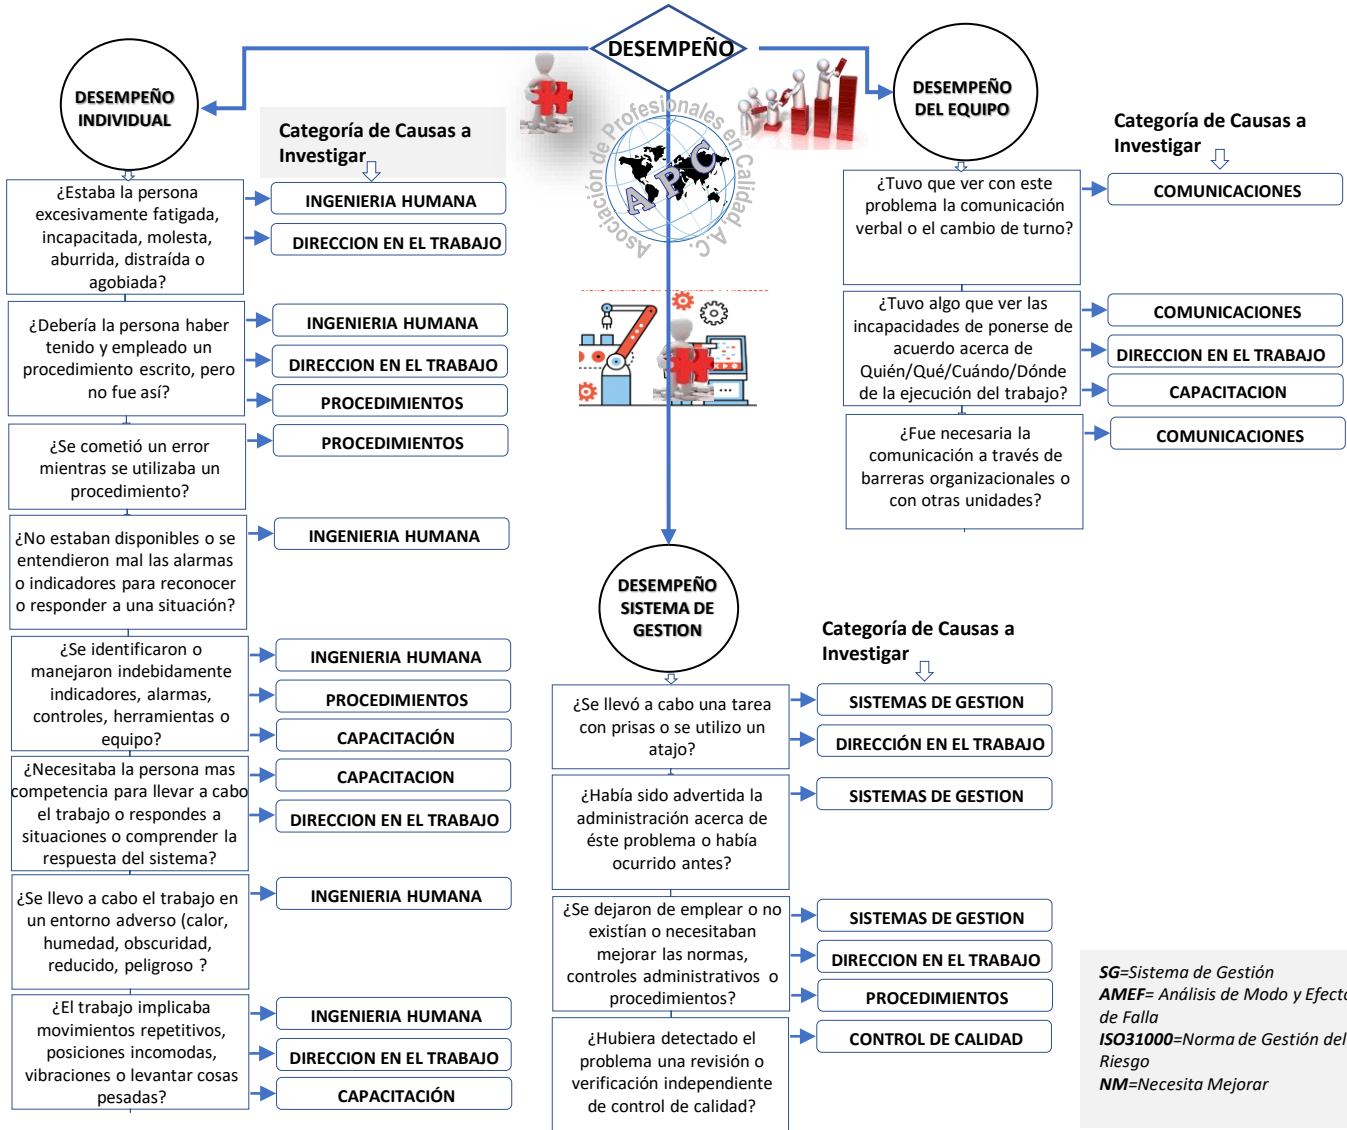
DESEMPEÑO

DESEMPEÑO INDIVIDUAL

Categoría de Causas a Investigar

¿Estaba la persona excesivamente fatigada, incapacitada, molesta, aburrida, distraída o agobiada?

INGENIERIA HUMANA

DIRECCION EN EL TRABAJO

¿Debería la persona haber tenido y empleado un procedimiento escrito, pero no fue así?

INGENIERIA HUMANA

DIRECCION EN EL TRABAJO

PROCEDIMIENTOS

¿Se cometió un error mientras se utilizaba un procedimiento?

PROCEDIMIENTOS

¿No estaban disponibles o se entendieron mal las alarmas o indicadores para reconocer o responder a una situación?

INGENIERIA HUMANA

¿Se identificaron o manejaron indebidamente indicadores, alarmas, controles, herramientas o equipo?

INGENIERIA HUMANA

PROCEDIMIENTOS

CAPACITACIÓN

¿Necesitaba la persona mas competencia para llevar a cabo el trabajo o respondes a situaciones o comprender la respuesta del sistema?

CAPACITACION

DIRECCION EN EL TRABAJO

¿Se llevo a cabo el trabajo en un entorno adverso (calor, humedad, obscuridad, reducido, peligroso ?

INGENIERIA HUMANA

¿El trabajo implicaba movimientos repetitivos, posiciones incomodas, vibraciones o levantar cosas pesadas?

INGENIERIA HUMANA

DIRECCION EN EL TRABAJO

CAPACITACIÓN

Asociación de Profesionales en Calidad A.C.

APC

DESEMPEÑO DEL EQUIPO

Categoría de Causas a Investigar

¿Tuvo que ver con este problema la comunicación verbal o el cambio de turno?

COMUNICACIONES

¿Tuvo algo que ver las incapacidades de ponerse de acuerdo acerca de Quién/Qué/Cuándo/Dónde de la ejecución del trabajo?

COMUNICACIONES

DIRECCION EN EL TRABAJO

CAPACITACION

¿Fue necesaria la comunicación a través de barreras organizacionales o con otras unidades?

COMUNICACIONES

DESEMPEÑO SISTEMA DE GESTION

Categoría de Causas a Investigar

¿Se llevó a cabo una tarea con prisas o se utilizo un atajo?

SISTEMAS DE GESTION

DIRECCIÓN EN EL TRABAJO

¿Había sido advertida la administración acerca de éste problema o había ocurrido antes?

SISTEMAS DE GESTION

¿Se dejaron de emplear o no existían o necesitaban mejorar las normas, controles administrativos o procedimientos?

SISTEMAS DE GESTION

DIRECCION EN EL TRABAJO

PROCEDIMIENTOS

¿Hubiera detectado el problema una revisión o verificación independiente de control de calidad?

CONTROL DE CALIDAD

SG=Sistema de Gestión
AMEF= Análisis de Modo y Efecto de Falla
ISO31000=Norma de Gestión del Riesgo
NM=Necesita Mejorar